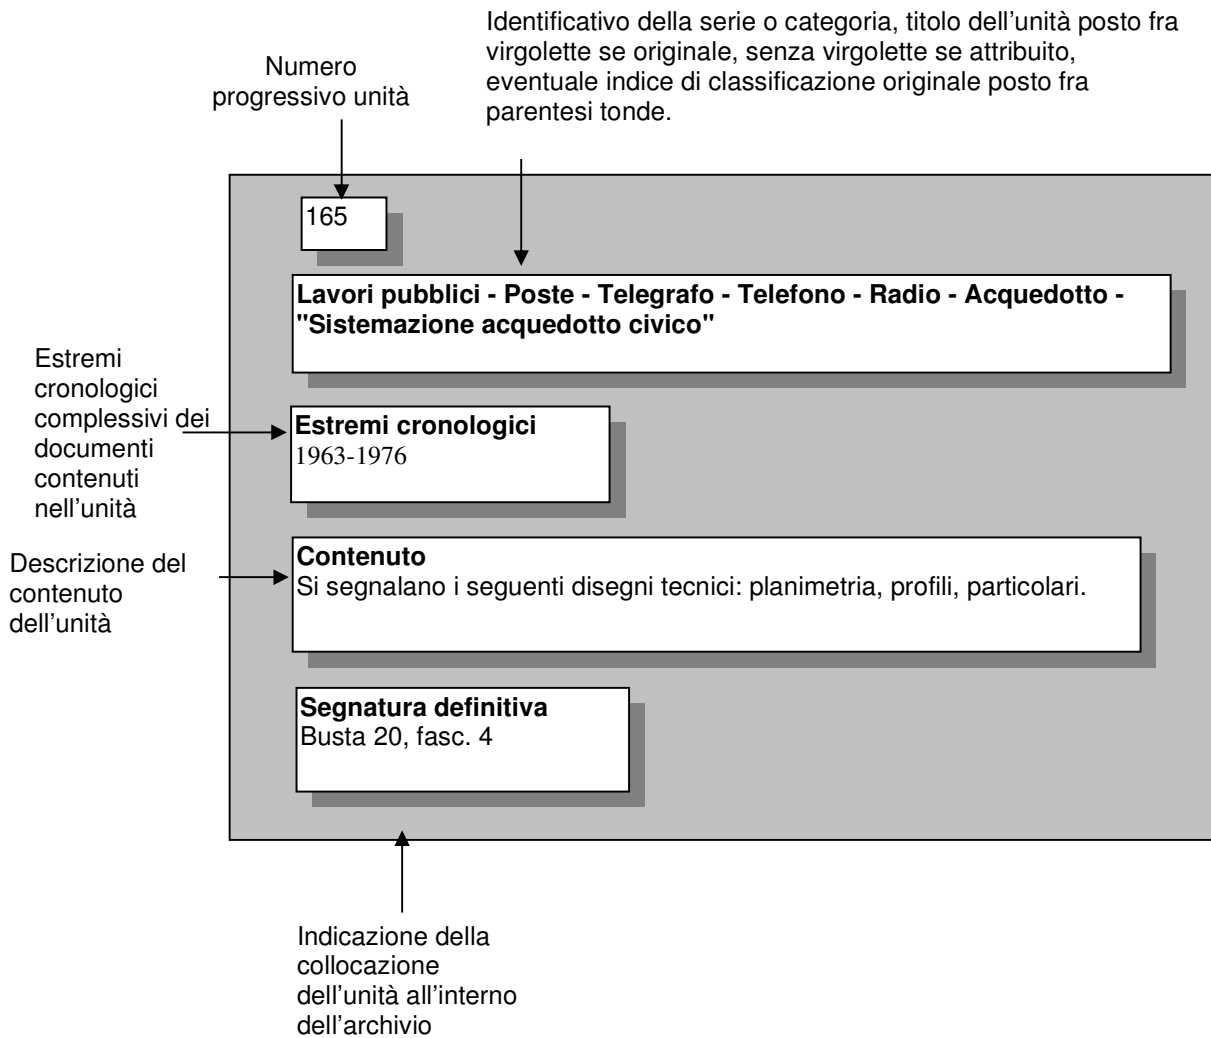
Numero progressivo unità

Identificativo della serie o categoria, titolo dell'unità posto fra virgolette se originale, senza virgolette se attribuito, eventuale indice di classificazione originale posto fra parentesi tonde.

165

Lavori pubblici - Poste - Telegrafo - Telefono - Radio - Acquedotto - "Sistemazione acquedotto civico"

Estremi cronologici complessivi dei documenti contenuti nell'unità

Estremi cronologici
1963-1976

Descrizione del contenuto dell'unità

Contenuto
Si segnalano i seguenti disegni tecnici: planimetria, profili, particolari.

Segnatura definitiva
Busta 20, fasc. 4

Indicazione della collocazione dell'unità all'interno dell'archivio